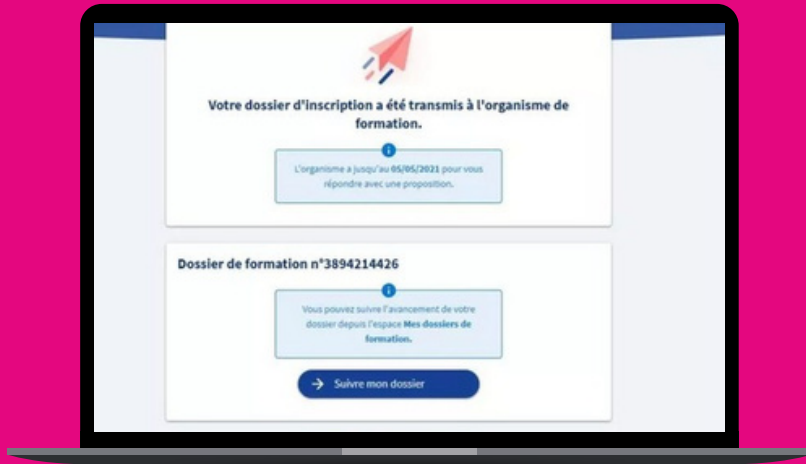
Votre dossier d'inscription a été transmis à l'organisme de formation.

L'organisme a jusqu'au 05/05/2021 pour vous répondre avec une proposition.

Dossier de formation n°3894214426

Vous pouvez suivre l'avancement de votre dossier depuis l'espace Mes dossiers de formation.

Suivre mon dossier